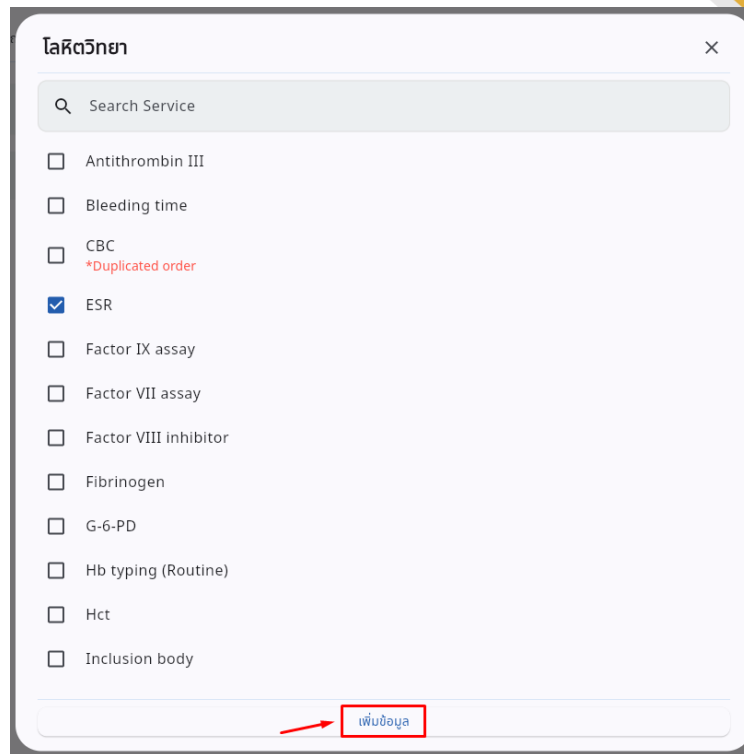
โลหิตวิทยา

×

Search Service

Antithrombin III

Bleeding time

CBC
*Duplicated order

ESR

Factor IX assay

Factor VII assay

Factor VIII inhibitor

Fibrinogen

G-6-PD

Hb typing (Routine)

Hct

Inclusion body

เพิ่มข้อมูล